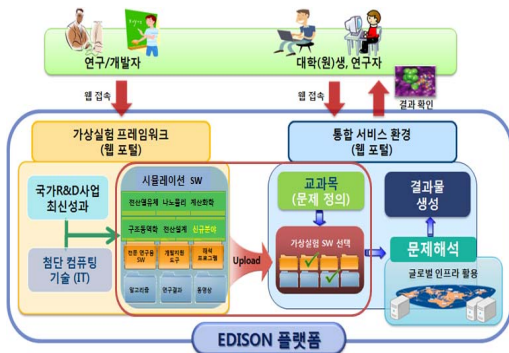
연구/개발자

대학(원)생, 연구자

웹 접속

웹 접속

결과 확인

가상실험 프레임워크
(웹 포털)

통합 서비스 환경
(웹 포털)

국가R&D사업
최신성과

첨단 컴퓨팅
기술 (IT)

시뮬레이션 SW

전산열유체 | 나노물리 | 계산화학

구조동역학 | 전산설계 | 신규분야

기존 연구용 SW | 개발자용 도구 | 미래 프로그램

알고리즘 | 연구결과 | 동영상

Upload

교과목
(문제 정의)

가상실험 SW 선택

결과물
생성

문제해석

글로벌 인프라 활용

EDISON 플랫폼